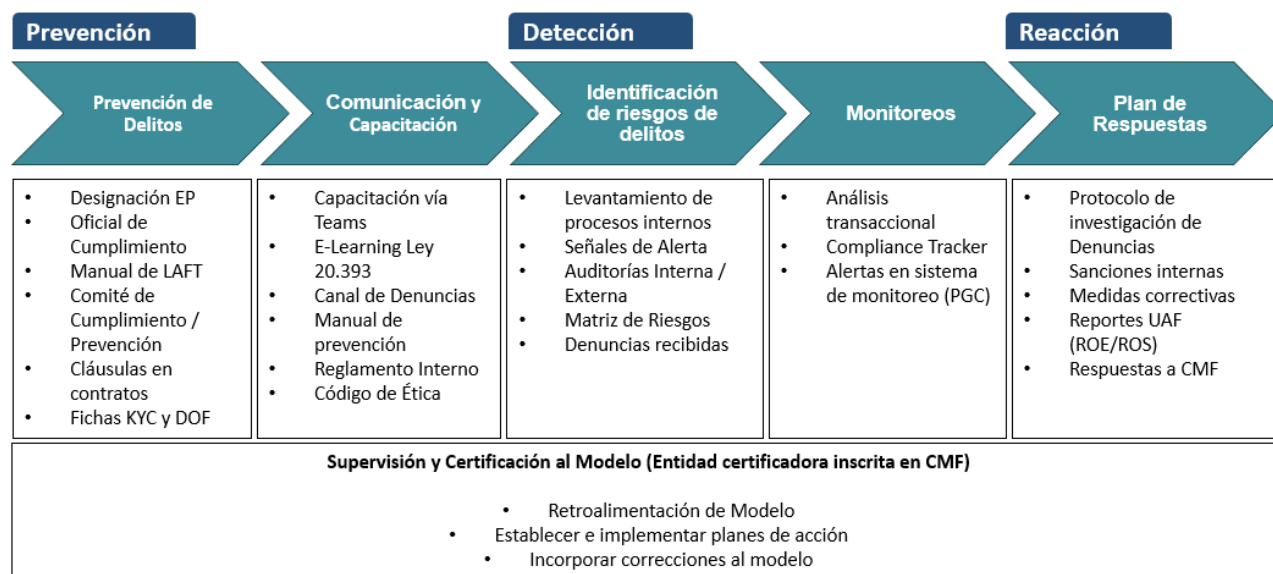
Prevención

Detección

Reacción

Prevención de Delitos

Comunicación y Capacitación

Identificación de riesgos de delitos

Monitoreos

Plan de Respuestas

- Designación EP
- Oficial de Cumplimiento
- Manual de LAFT
- Comité de Cumplimiento / Prevención
- Cláusulas en contratos
- Fichas KYC y DOF

- Capacitación vía Teams
- E-Learning Ley 20.393
- Canal de Denuncias
- Manual de prevención
- Reglamento Interno
- Código de Ética

- Levantamiento de procesos internos
- Señales de Alerta
- Auditorías Interna / Externa
- Matriz de Riesgos
- Denuncias recibidas

- Análisis transaccional
- Compliance Tracker
- Alertas en sistema de monitoreo (PGC)

- Protocolo de investigación de Denuncias
- Sanciones internas
- Medidas correctivas
- Reportes UAF (ROE/ROS)
- Respuestas a CMF

Supervisión y Certificación al Modelo (Entidad certificadora inscrita en CMF)

- Retroalimentación de Modelo
- Establecer e implementar planes de acción
- Incorporar correcciones al modelo